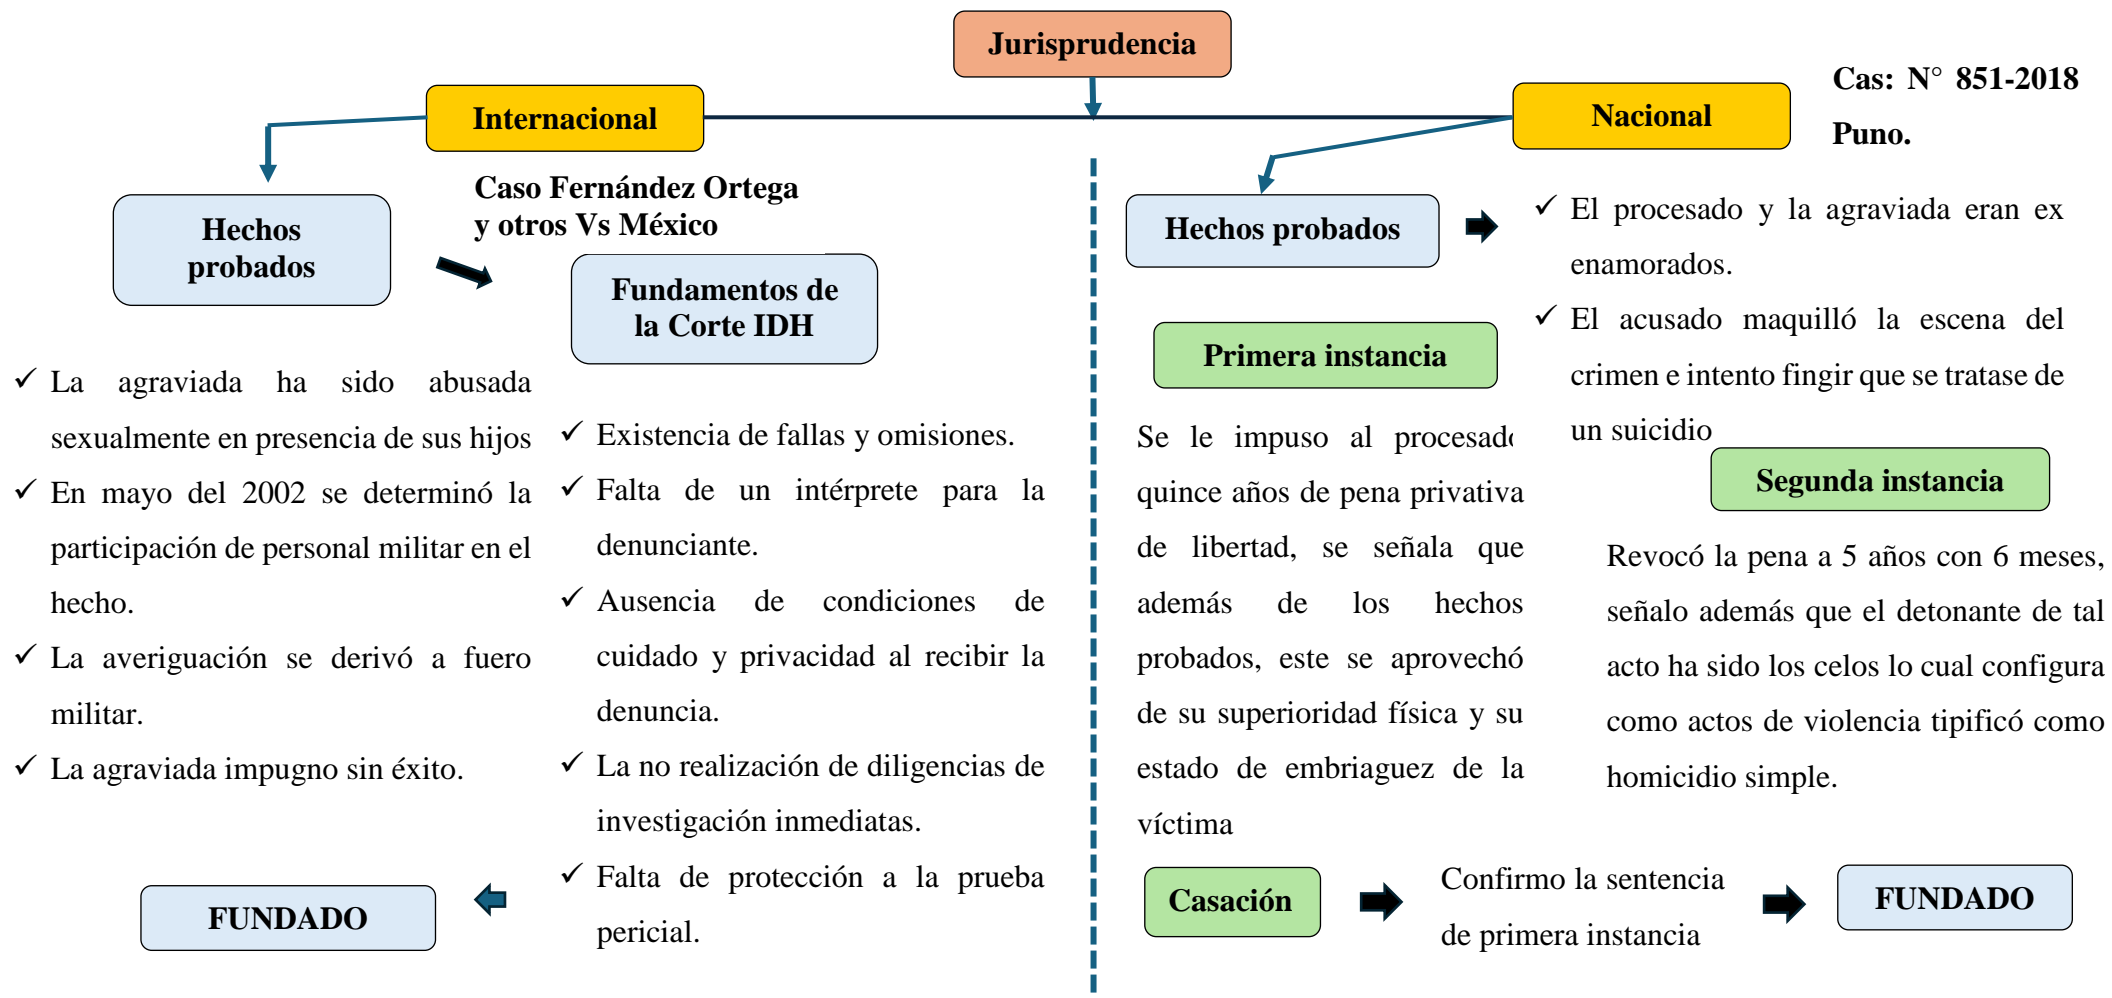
Jurisprudencia

Internacional

Hechos probados

Caso Fernández Ortega y otros Vs México

Fundamentos de la Corte IDH

✓ La agraviada ha sido abusada sexualmente en presencia de sus hijos

✓ En mayo del 2002 se determinó la participación de personal militar en el hecho.

✓ La averiguación se derivó a fuero militar.

✓ La agraviada impugno sin éxito.

✓ Existencia de fallas y omisiones.

✓ Falta de un intérprete para la denunciante.

✓ Ausencia de condiciones de cuidado y privacidad al recibir la denuncia.

✓ La no realización de diligencias de investigación inmediatas.

✓ Falta de protección a la prueba pericial.

FUNDADO

Nacional

Cas: N° 851-2018 Puno.

Hechos probados

✓ El procesado y la agraviada eran ex enamorados.

✓ El acusado maquilló la escena del crimen e intento fingir que se tratase de un suicidio

Primera instancia

Se le impuso al procesad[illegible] quince años de pena privativa de libertad, se señala que además de los hechos probados, este se aprovechó de su superioridad física y su estado de embriaguez de la víctima

Segunda instancia

Revocó la pena a 5 años con 6 meses, señalo además que el detonante de tal acto ha sido los celos lo cual configura como actos de violencia tipificó como homicidio simple.

Casación

Confirmo la sentencia de primera instancia

FUNDADO